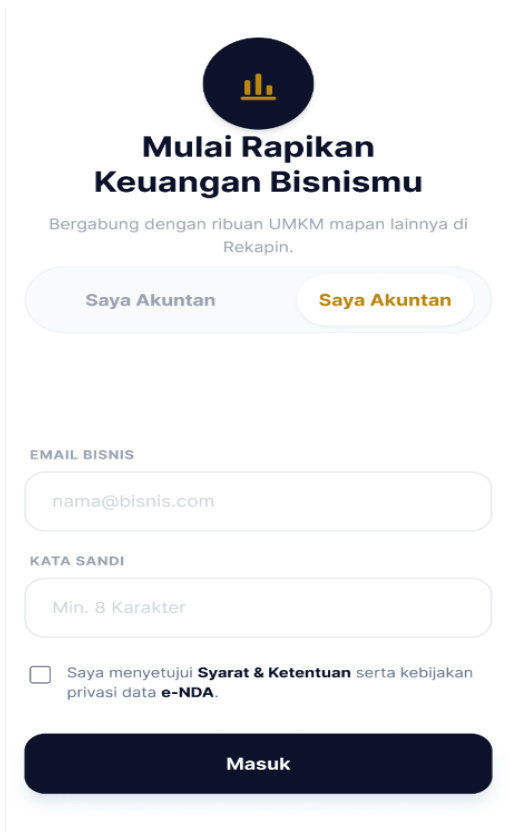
Mulai Rapikan
Keuangan Bisnismu

Bergabung dengan ribuan UMKM mapan lainnya di Rekapin.

Saya Akuntan

Saya Akuntan

EMAIL BISNIS

nama@bisnis.com

KATA SANDI

Min. 8 Karakter

Saya menyetujui **Syarat & Ketentuan** serta kebijakan privasi data **e-NDA**.

Masuk